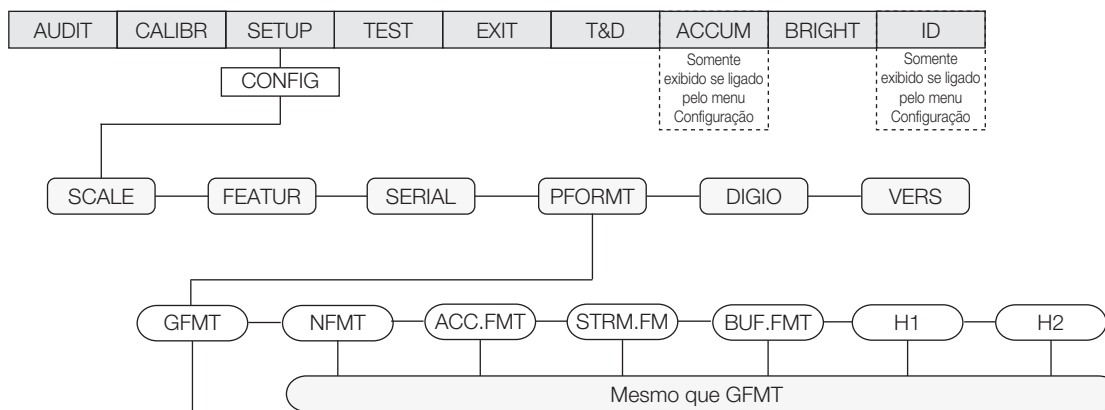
AUDIT | CALIBR | SETUP | TEST | EXIT | T&D | ACCUM | BRIGHT | ID

Somente exibido se ligado pelo menu Configuração

Somente exibido se ligado pelo menu Configuração

CONFIG

SCALE
FEATUR
SERIAL
PFORMT
DIGIO
VERS

GFMT
NFMT
ACC.FMT
STRM.FM
BUF.FMT
H1
H2

Mesmo que GFMT